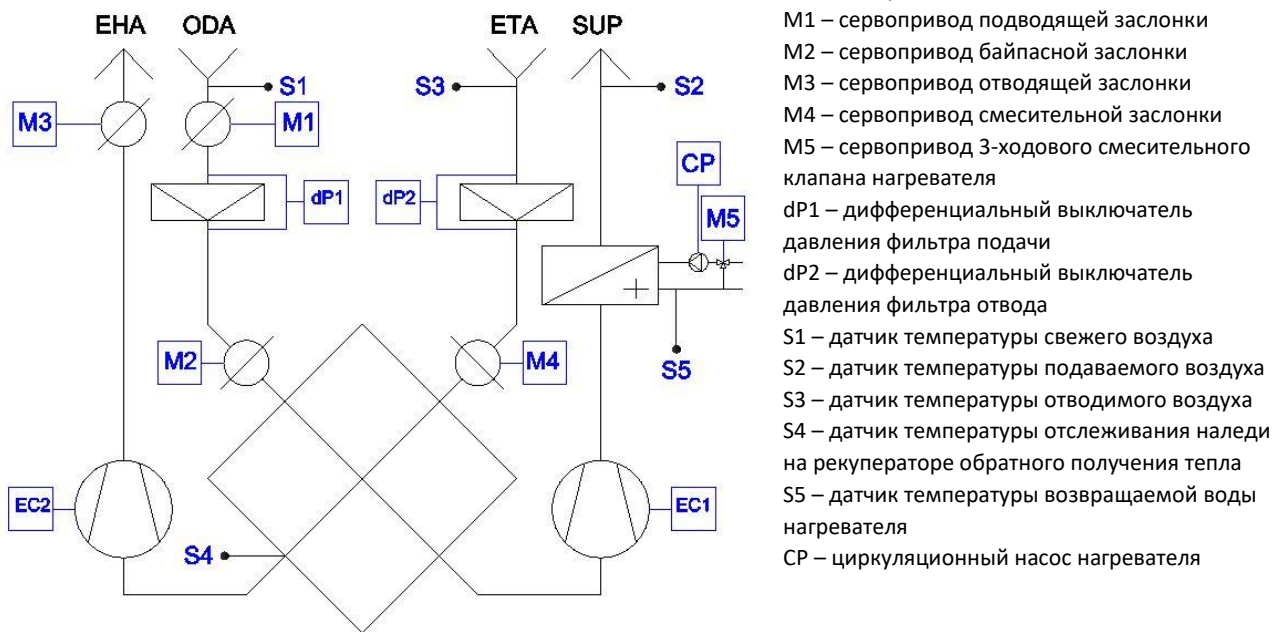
EHA ODA ETA SUP

S1 S3 S2

M3 M1

CP

dP1 dP2

M5

M2 M4

S5

EC2 EC1

S4

M1 – сервопривод подводящей заслонки
M2 – сервопривод байпасной заслонки
M3 – сервопривод отводящей заслонки
M4 – сервопривод смесительной заслонки
M5 – сервопривод 3-ходового смесительного клапана нагревателя
dP1 – дифференциальный выключатель давления фильтра подачи
dP2 – дифференциальный выключатель давления фильтра отвода
S1 – датчик температуры свежего воздуха
S2 – датчик температуры подаваемого воздуха
S3 – датчик температуры отводимого воздуха
S4 – датчик температуры отслеживания наледи на рекуператоре обратного получения тепла
S5 – датчик температуры возвращаемой воды нагревателя
CP – циркуляционный насос нагревателя